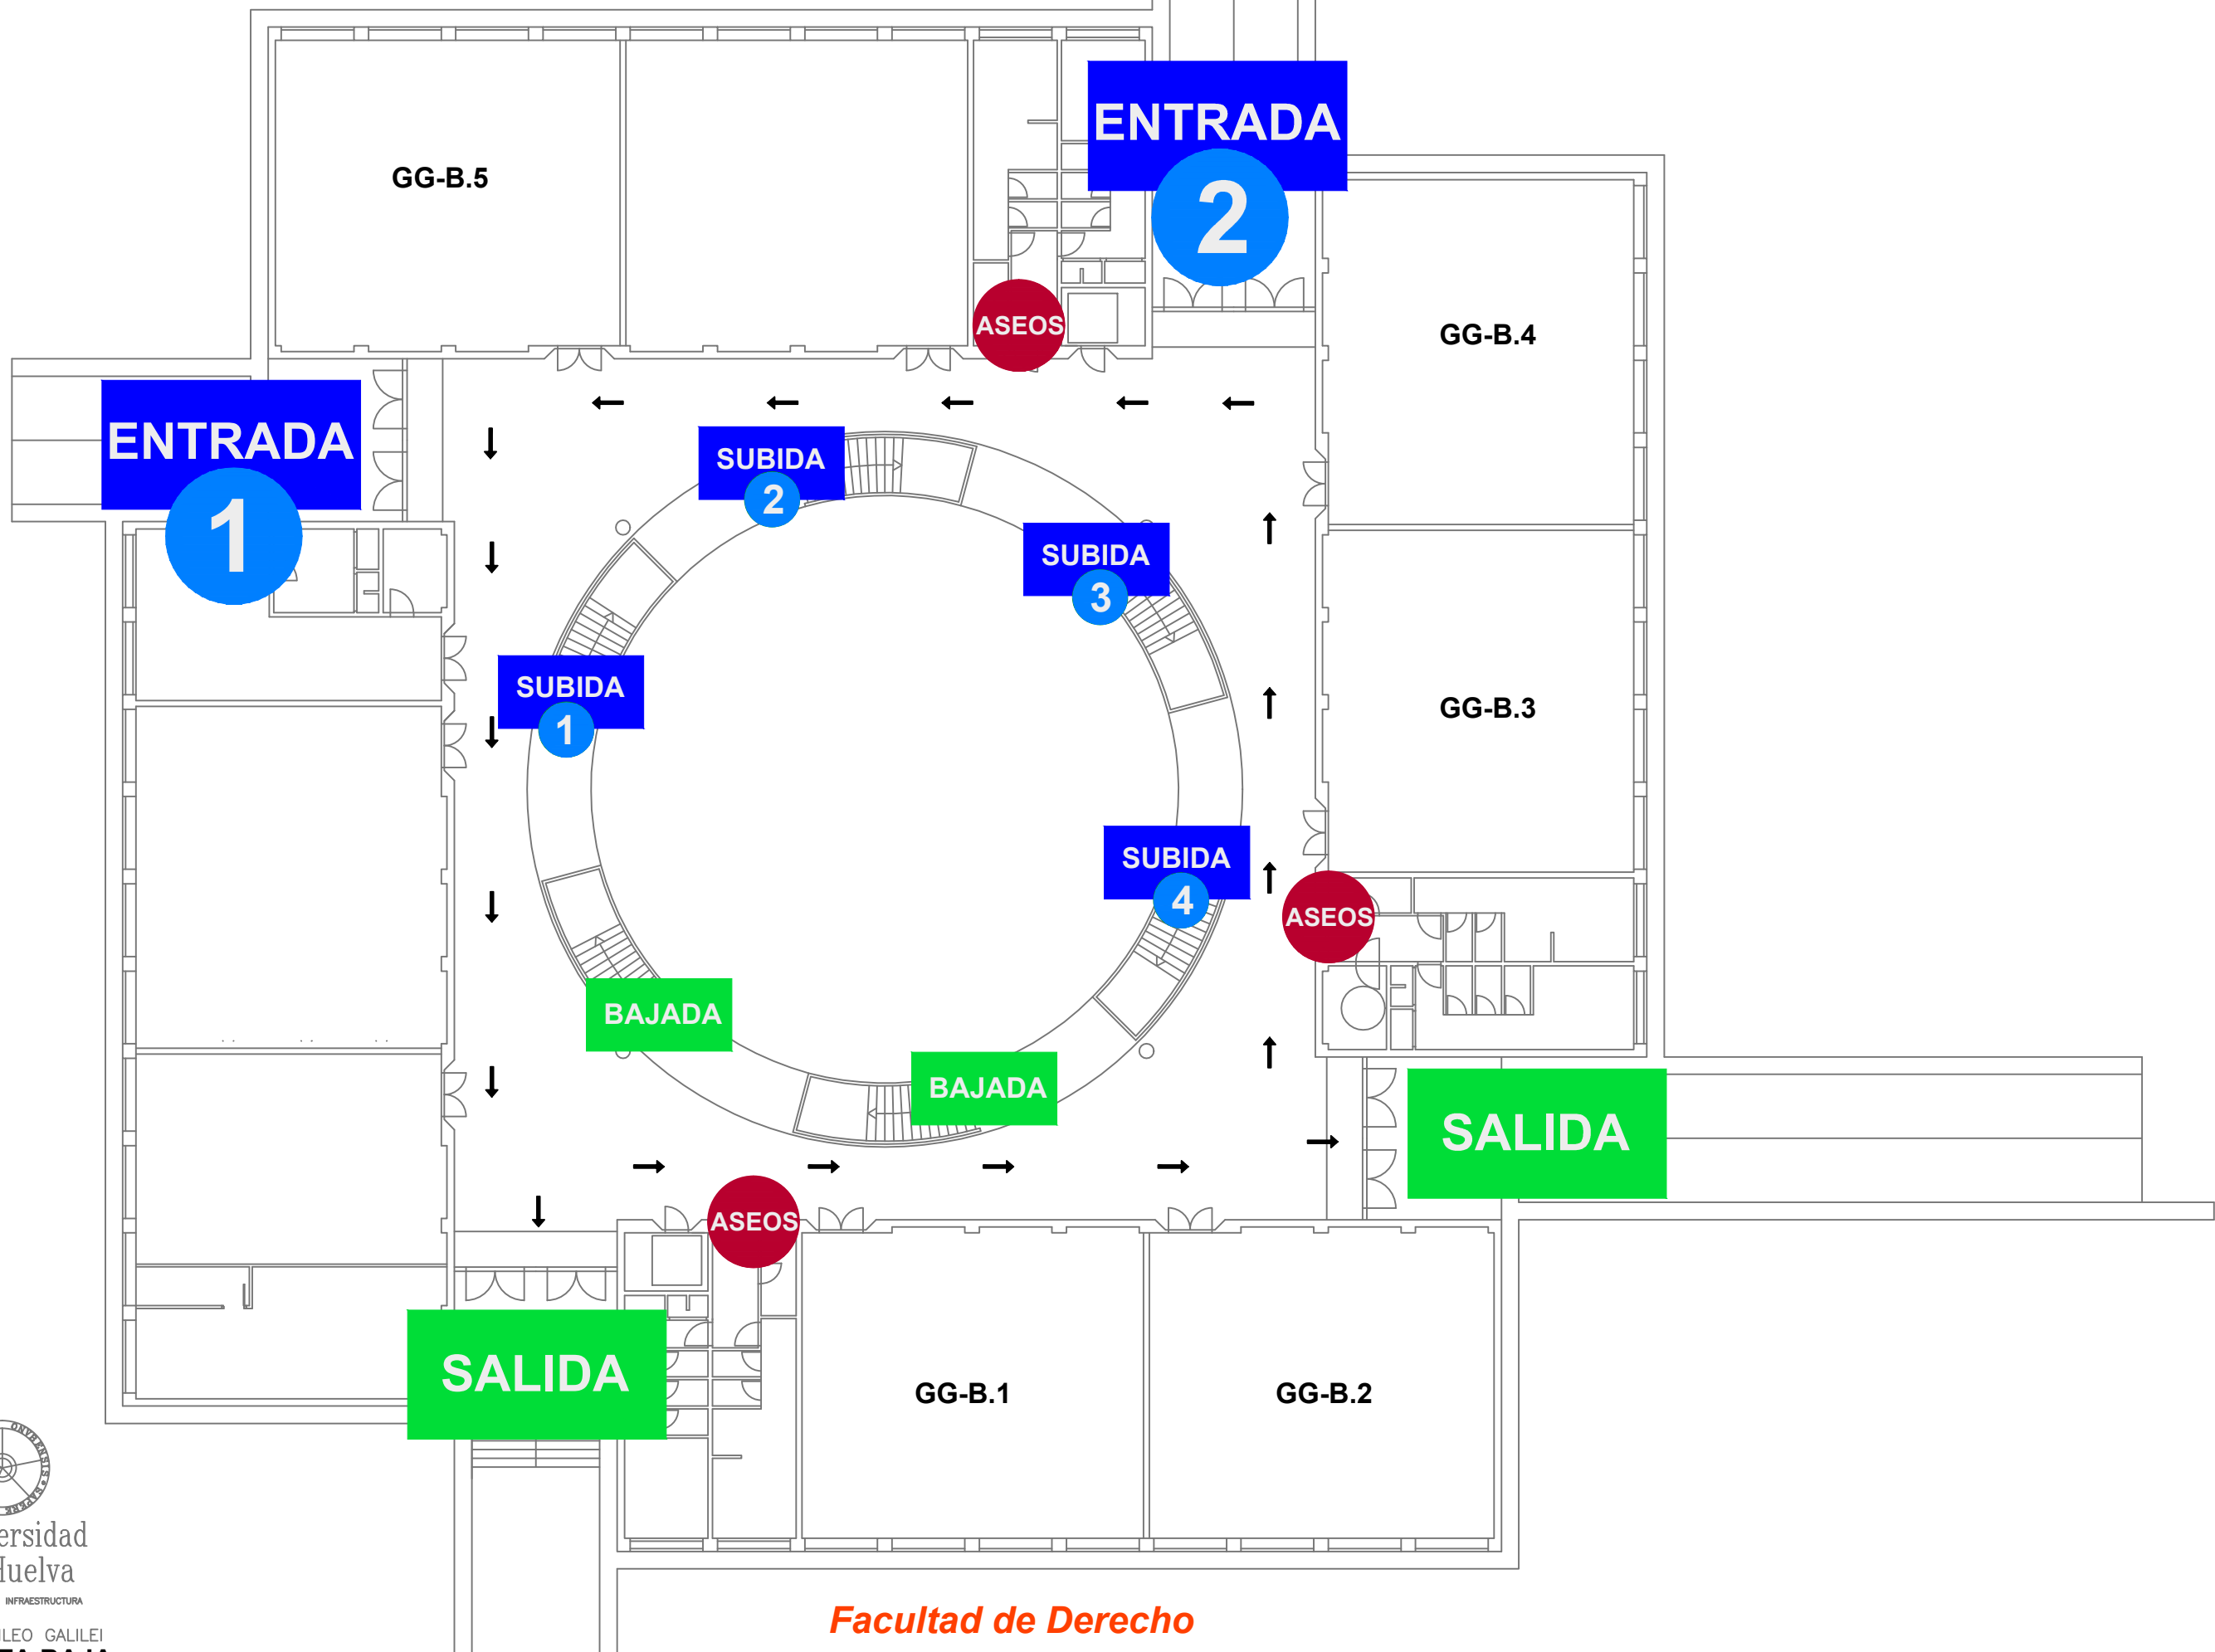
GG-B.5

ENTRADA
2

ASEOS

GG-B.4

ENTRADA
1

SUBIDA
2

SUBIDA
3

SUBIDA
1

GG-B.3

SUBIDA
4

ASEOS

BAJADA

BAJADA

SALIDA

ASEOS

SALIDA

GG-B.1

GG-B.2

ersidad
Huelva
INFRAESTRUCTURA

LEO GALILEI

Facultad de Derecho